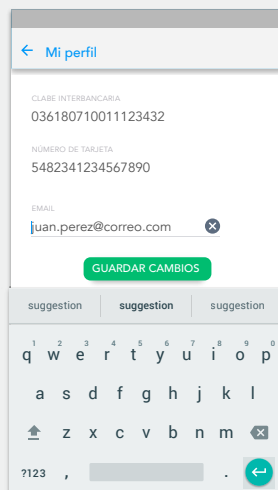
← Mi perfil

CLABE INTERBANCARIA
036180710011123432

NÚMERO DE TARJETA
5482341234567890

EMAIL
juan.perez@correo.com

GUARDAR CAMBIOS

suggestion suggestion suggestion

q w e r t y u i o p
1 2 3 4 5 6 7 8 9 0
a s d f g h j k l
z x c v b n m
?123 , .